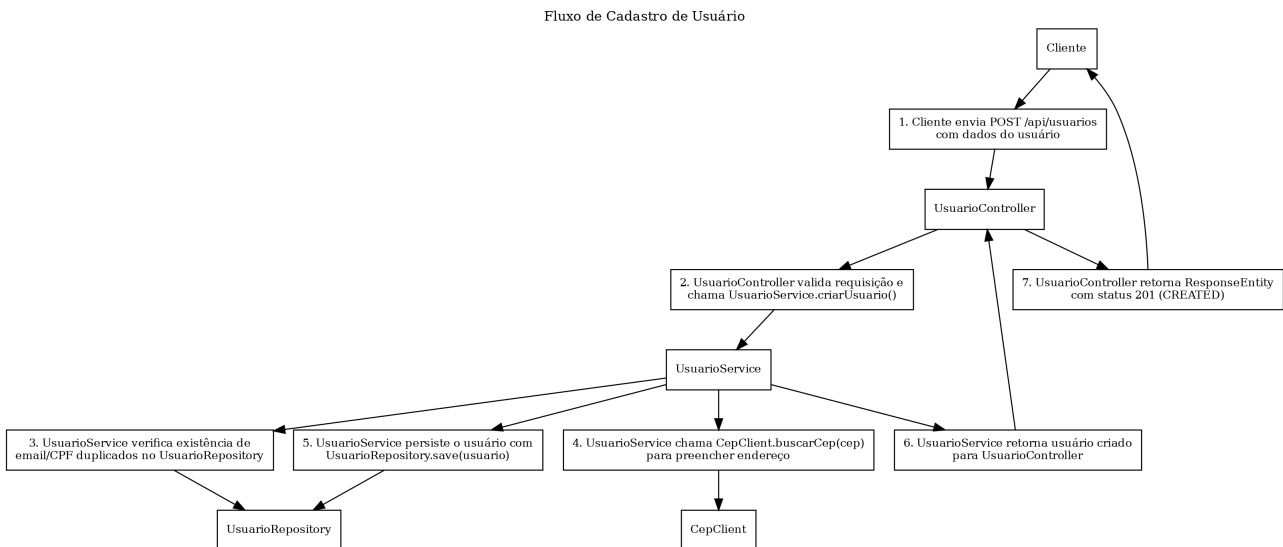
Fluxo de Cadastro de Usuário

Cliente

1. Cliente envia POST /api/usuarios com dados do usuário

UsuarioController

2. UsuarioController valida requisição e chama UsuarioService.criarUsuario()

7. UsuarioController retorna ResponseEntity com status 201 (CREATED)

UsuarioService

3. UsuarioService verifica existência de email/CPF duplicados no UsuarioRepository

5. UsuarioService persiste o usuário com UsuarioRepository.save(usuario)

4. UsuarioService chama CepClient.buscarCep(cep) para preencher endereço

6. UsuarioService retorna usuário criado para UsuarioController

UsuarioRepository

CepClient